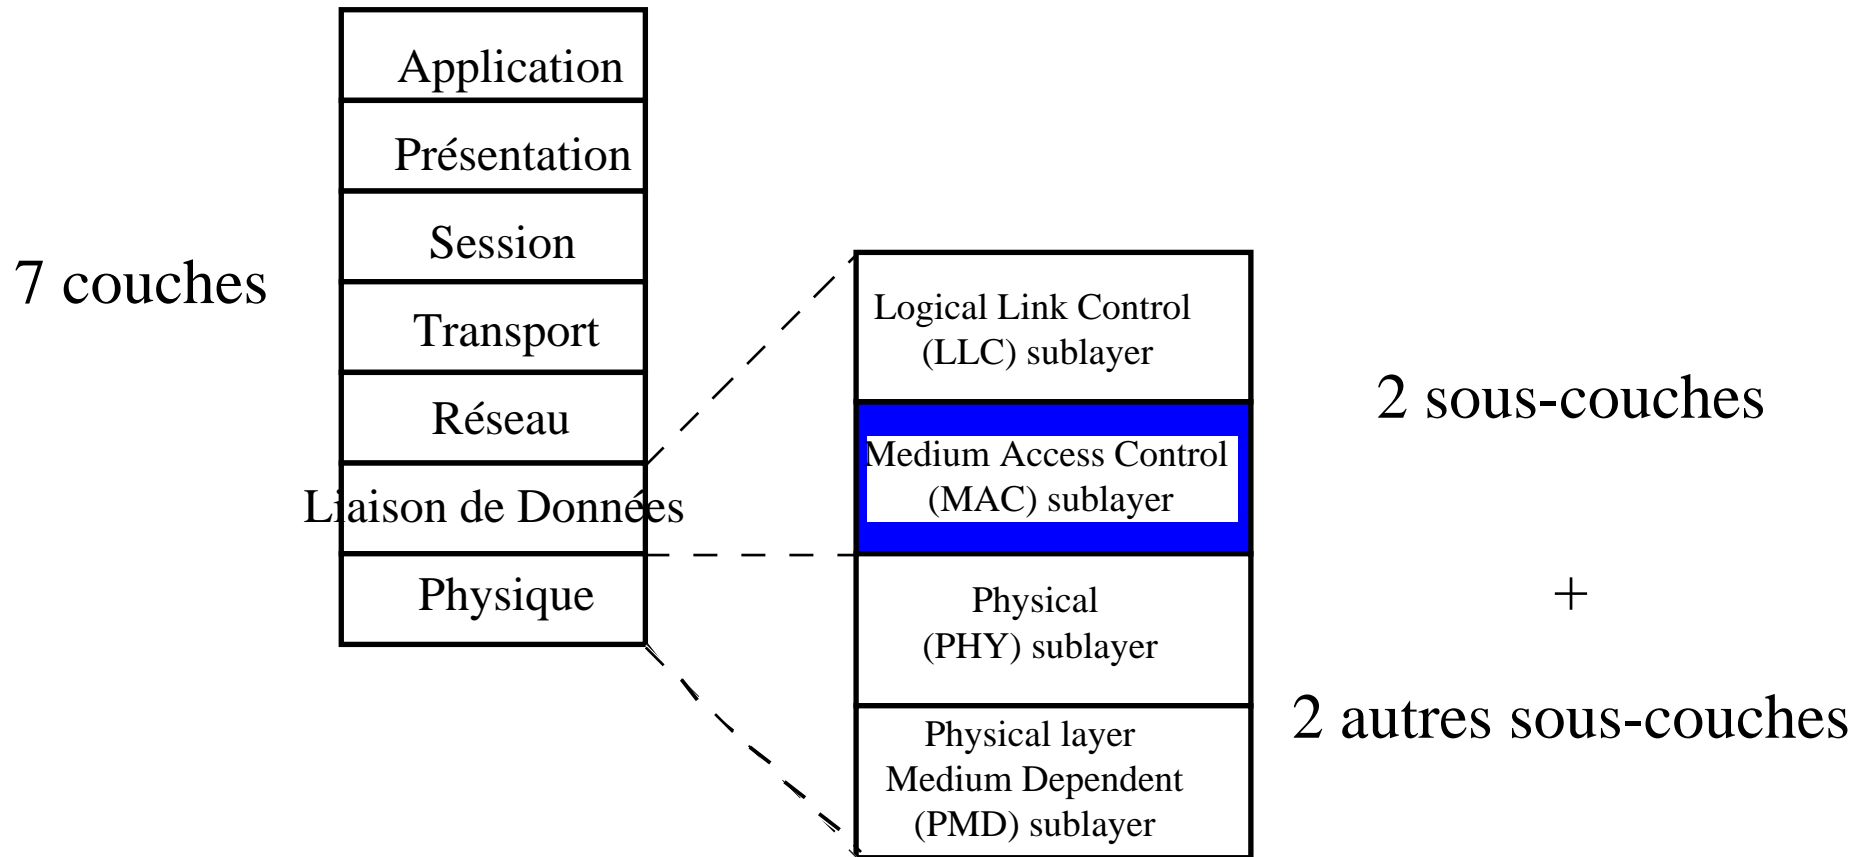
7 couches

Application
Présentation
Session
Transport
Réseau
Liaison de Données
Physique

Logical Link Control (LLC) sublayer
Medium Access Control (MAC) sublayer
Physical (PHY) sublayer
Physical layer Medium Dependent (PMD) sublayer

2 sous-couches

+

2 autres sous-couches